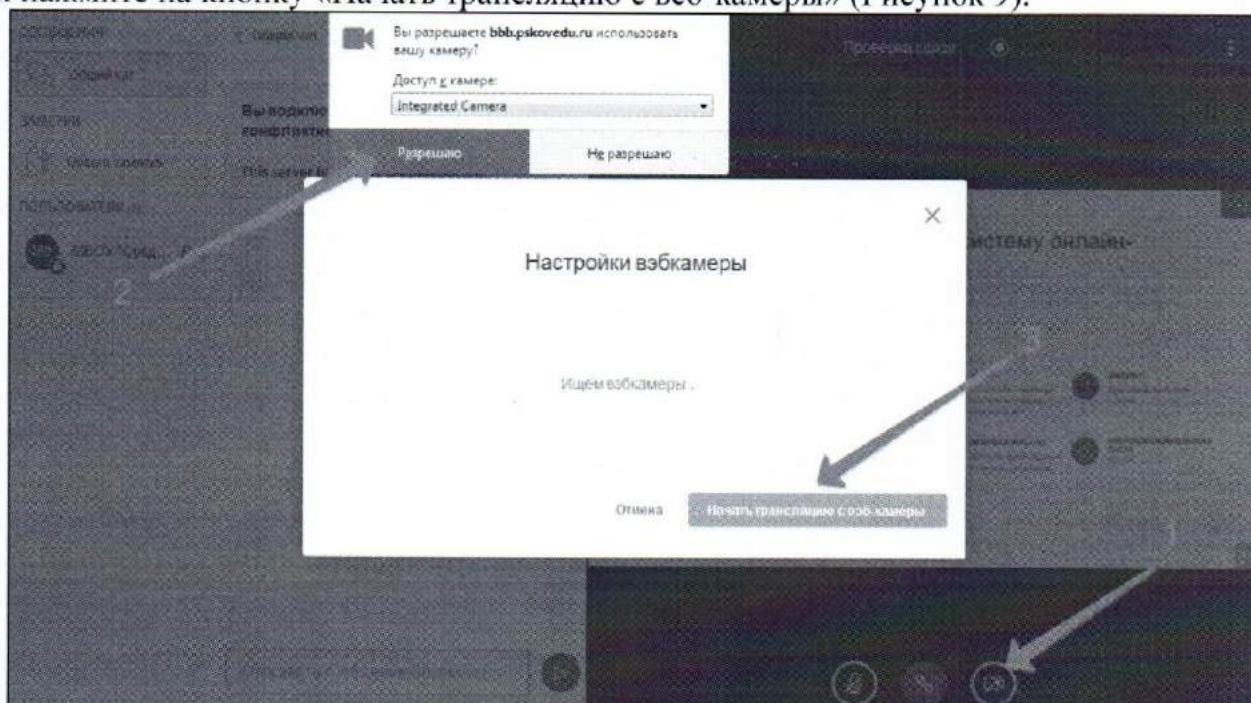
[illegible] нажмите на кнопку «Начать трансляцию с веб-камеры» (Рисунок 9).

Вы разрешаете bbb.pskovedu.ru использовать вашу камеру?

Доступ к камере:

Integrated Camera

Разрешаю

Не разрешаю

Сообщения

Общий чат

Заметки

Общие заметки

Пользователи

Вы подклю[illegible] конферен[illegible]

This server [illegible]

Проверка связи

2

Настройки вэбкамеры

системy онлайн-

3

Ищем вэбкамеры .

Отмена

Начать трансляцию с веб-камеры

1